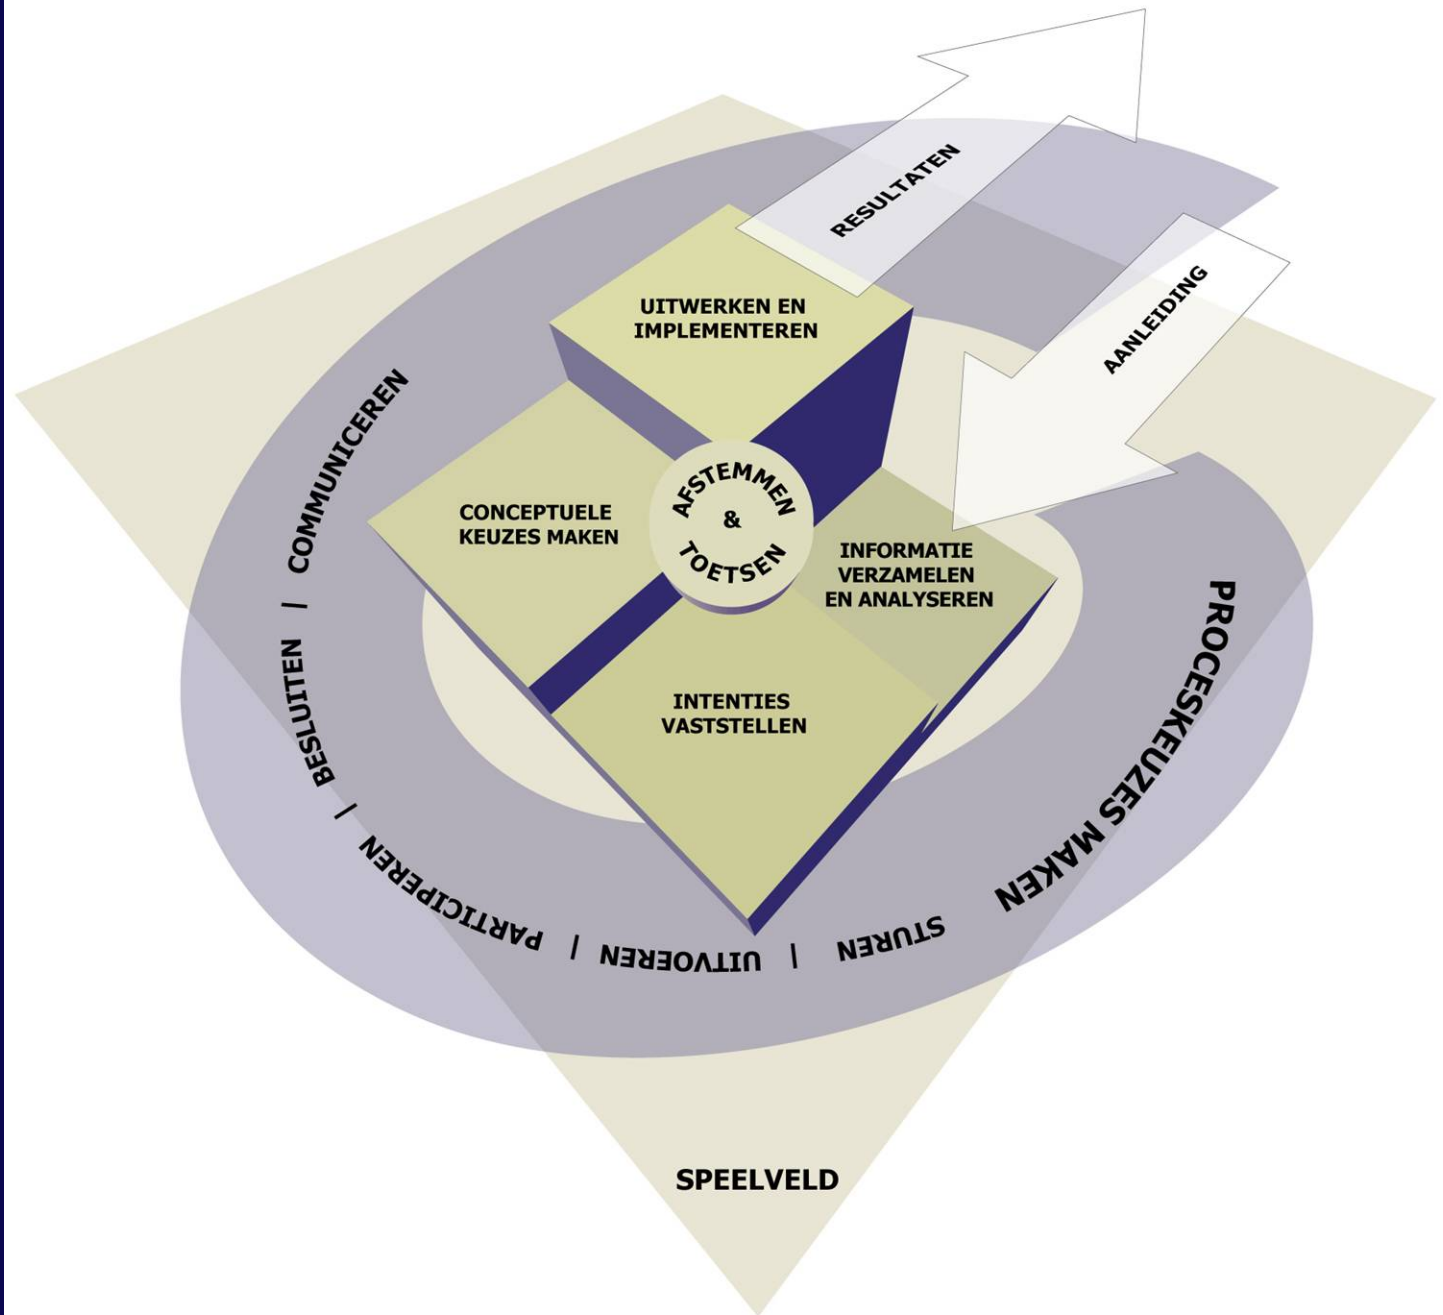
RESULTATEN

AANLEIDING

UITWERKEN EN IMPLEMENTEREN

CONCEPTUELE KEUZES MAKEN

AFSTEMMEN & TOETSEN

INFORMATIE VERZAMELEN EN ANALYSEREN

INTENTIES VASTSTELLEN

COMMUNICEREN / BESLUITEN / PARTICIPEREN / UITVOEREN / STUREN

PROCESKEUZES MAKEN

SPEELVELD